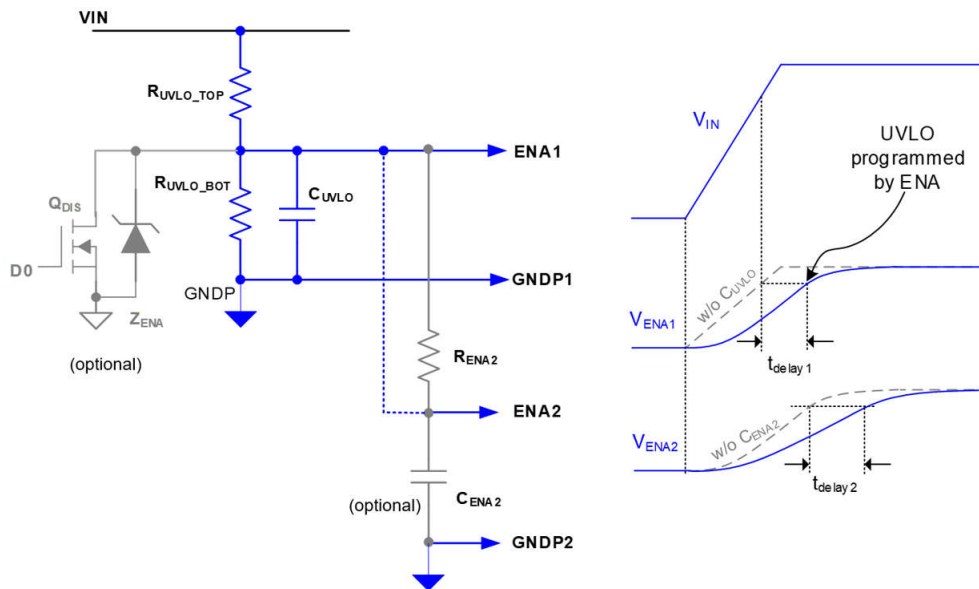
VIN

$R_{UVLO\_TOP}$

$Q_{DIS}$

D0

$R_{UVLO\_BOT}$

$C_{UVLO}$

ENA1

GNDP

GNDP1

$Z_{ENA}$

(optional)

$R_{ENA2}$

ENA2

(optional)

$C_{ENA2}$

GNDP2

$V_{IN}$

UVLO programmed by ENA

w/o $C_{UVLO}$

$V_{ENA1}$

$t_{delay\,1}$

$V_{ENA2}$

w/o $C_{ENA2}$

$t_{delay\,2}$